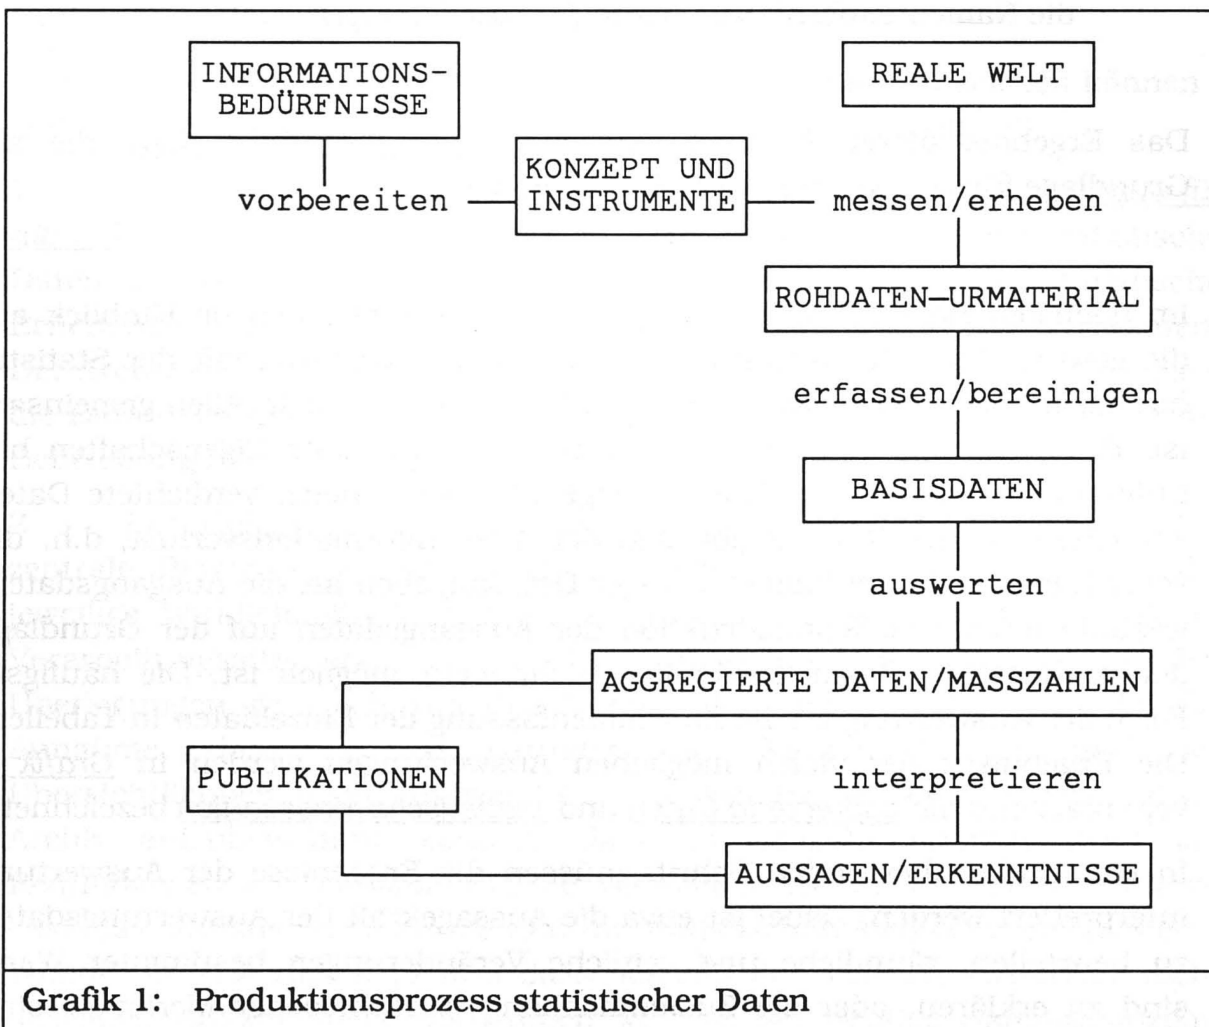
INFORMATIONSBEDÜRFNISSE

REALE WELT

KONZEPT UND INSTRUMENTE

vorbereiten

messen/erheben

ROHDATEN—URMATERIAL

erfassen/bereinigen

BASISDATEN

auswerten

AGGREGIERTE DATEN/MASSZAHLEN

PUBLIKATIONEN

interpretieren

AUSSAGEN/ERKENNTNISSE

Grafik 1: Produktionsprozess statistischer Daten